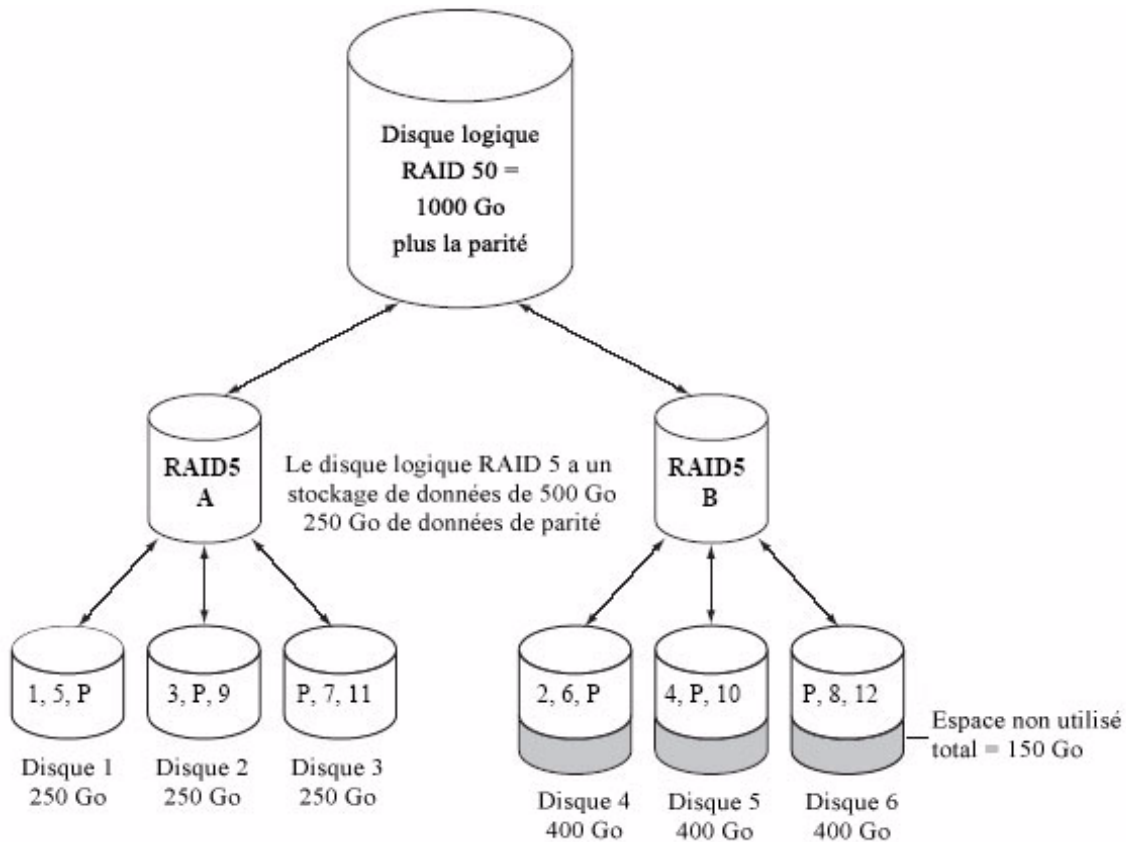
Disque logique
RAID 50 =
1000 Go
plus la parité

RAID5
A

Le disque logique RAID 5 a un stockage de données de 500 Go
250 Go de données de parité

RAID5
B

1, 5, P

3, P, 9

P, 7, 11

2, 6, P

4, P, 10

P, 8, 12

Espace non utilisé
total = 150 Go

Disque 1
250 Go

Disque 2
250 Go

Disque 3
250 Go

Disque 4
400 Go

Disque 5
400 Go

Disque 6
400 Go